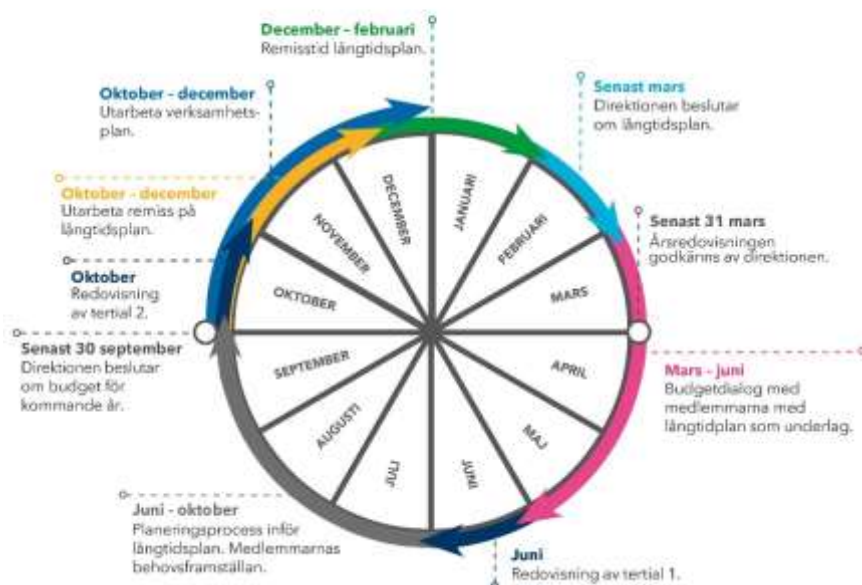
December - februari
Remisstid långtidsplan.

Senast mars
Direktionen beslutar om långtidsplan.

Senast 31 mars
Årsredovisningen godkänns av direktionen.

Mars - juni
Budgetdialog med medlemmarna med långtidplan som underlag.

Juni
Redovisning av tertial 1.

Juni - oktober
Planeringsprocess inför långtidsplan. Medlemmarnas behovsframställan.

Senast 30 september
Direktionen beslutar om budget för kommande år.

Oktober
Redovisning av tertial 2.

Oktober - december
Utarbeta remiss på långtidsplan.

Oktober - december
Utarbeta verksamhetsplan.

JANUARI
FEBRUARI
MARS
APRIL
MAJ
JUNI
JULI
AUGUSTI
SEPTEMBER
OKTOBER
NOVEMBER
DECEMBER